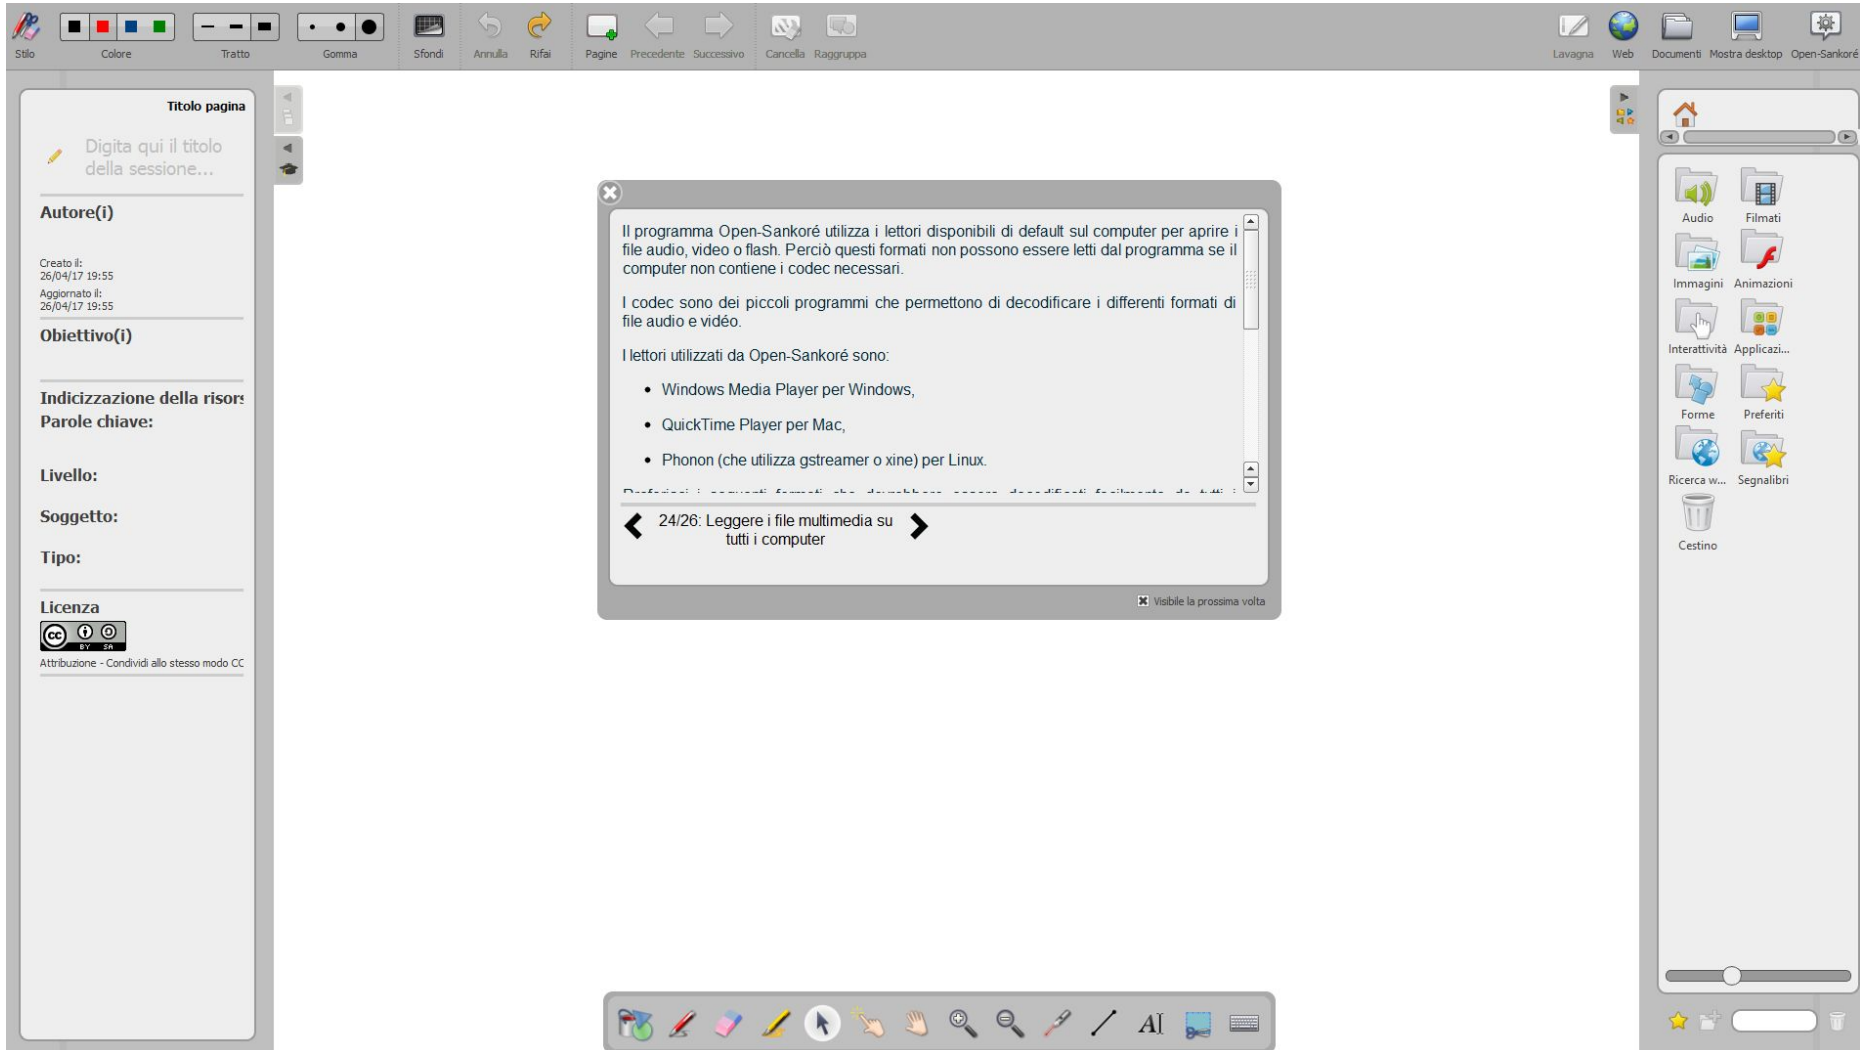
Stilo Colore Tratto Gomma Sfondi Annulla Rifai Pagine Precedente Successivo Cancella Raggruppa Lavagna Web Documenti Mostra desktop Open-Sankoré

Titolo pagina

Digita qui il titolo della sessione...

Autore(i)

Creato il:
26/04/17 19:55
Aggiornato il:
26/04/17 19:55

Obiettivo(i)

Indicizzazione della risors

Parole chiave:

Livello:

Soggetto:

Tipo:

Licenza

Attribuzione - Condividi allo stesso modo CC

Il programma Open-Sankoré utilizza i lettori disponibili di default sul computer per aprire i file audio, video o flash. Perciò questi formati non possono essere letti dal programma se il computer non contiene i codec necessari.

I codec sono dei piccoli programmi che permettono di decodificare i differenti formati di file audio e vidéo.

I lettori utilizzati da Open-Sankoré sono:

- Windows Media Player per Windows,
- QuickTime Player per Mac,
- Phonon (che utilizza gstreamer o xine) per Linux.

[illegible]

24/26: Leggere i file multimedia su tutti i computer

Visibile la prossima volta

Audio Filmati Immagini Animazioni Interattività Applicazi... Forme Preferiti Ricerca w... Segnalibri Cestino